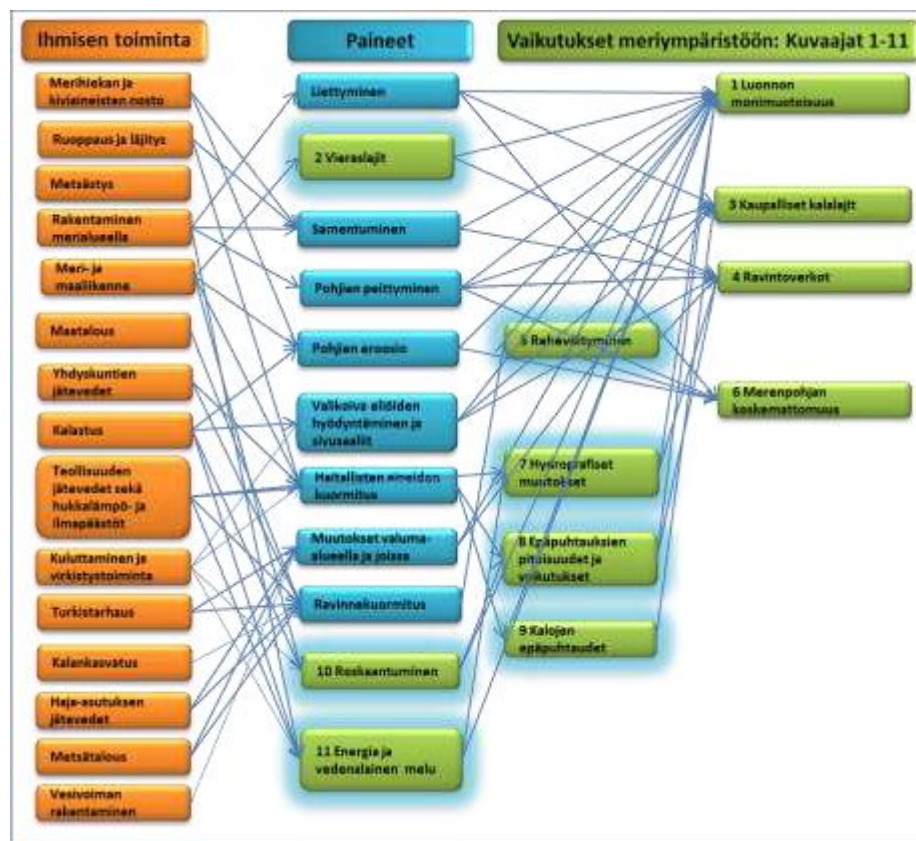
Ihmisen toiminta

Paineet

Vaikutukset meriympäristöön: Kuvaajat 1-11

Merihiekan ja kiviaineisten nosto

Ruoppaus ja läjitys

Metsästys

Rakentaminen merialueella

Meri- ja maaliikenne

Maatalous

Yhdyskuntien jätevedet

Kalastus

Teollisuuden jätevedet sekä hukkalämpö- ja ilmapäästöt

Kuluttaminen ja virkistystoiminta

Turkistarhaus

Kalankasvatus

Haja-asutuksen jätevedet

Metsätalous

Vesivoiman rakentaminen

Liettyminen

2 Vieraslajit

Samentuminen

Pohjien peittyminen

Pohjien eroosio

Valikoiva eliöiden hyödyntäminen ja sivusaaliit

Haitallisten aineiden kuormitus

Muutokset valuma-alueella ja joissa

Ravinnekuormitus

10 Roskaantuminen

11 Energia ja vedenalainen melu

5 Rehevöityminen

7 Hydrografiset muutokset

8 Epäpuhtauksien pitoisuudet ja vaikutukset

9 Kalojen epäpuhtaudet

1 Luonnon monimuotoisuus

3 Kaupalliset kalalajit

4 Ravintoverkot

6 Merenpohjan koskemattomuus